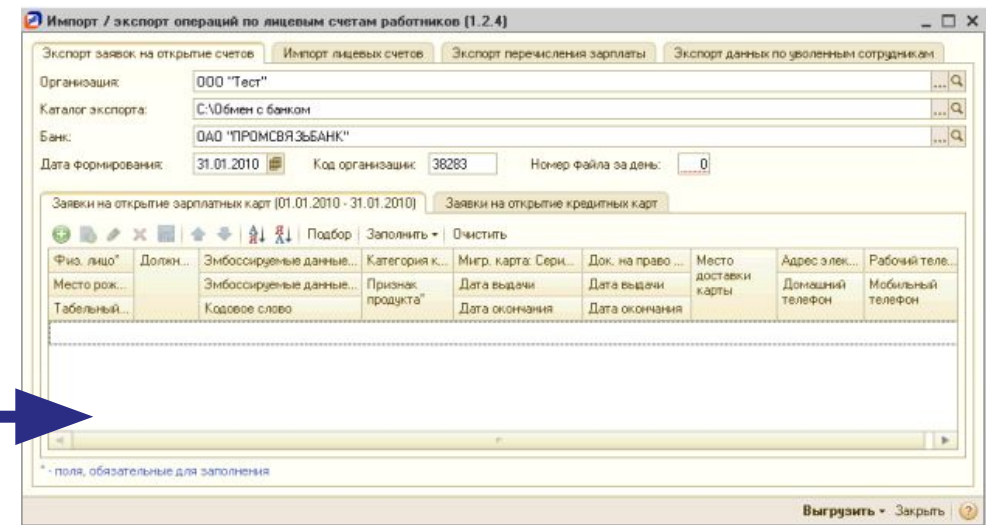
Импорт / экспорт операций по лицевым счетам работников (1.2.4)

Экспорт заявок на открытие счетов | Импорт лицевых счетов | Экспорт перечисления зарплаты | Экспорт данных по уволенным сотрудникам

Организация: ООО "Тест"

Каталог экспорта: C:\Обмен с банком

Банк: ОАО "ПРОМСВЯЗЬБАНК"

Дата формирования: 31.01.2010 Код организации: 38283 Номер файла за день: 0

Заявки на открытие зарплатных карт (01.01.2010 - 31.01.2010) | Заявки на открытие кредитных карт

Подбор | Заполнить | Очистить

| Физ. лицо* | Должн... | Эмбоссируемые данные... | Категория к... | Мигр. карта: Сери... | Док. на право ... | Место доставки карты | Адрес элек... | Рабочий теле... |
|---|---|---|---|---|---|---|---|---|
| Место рожд... | | Эмбоссируемые данные... | Признак продукта* | Дата выдачи | Дата выдачи | | Домашний телефон | Мобильный телефон |
| Табельный... | | Кодовое слово | | Дата окончания | Дата окончания | | | |

* - поля, обязательные для заполнения

Выгрузить | Закрыть | ?